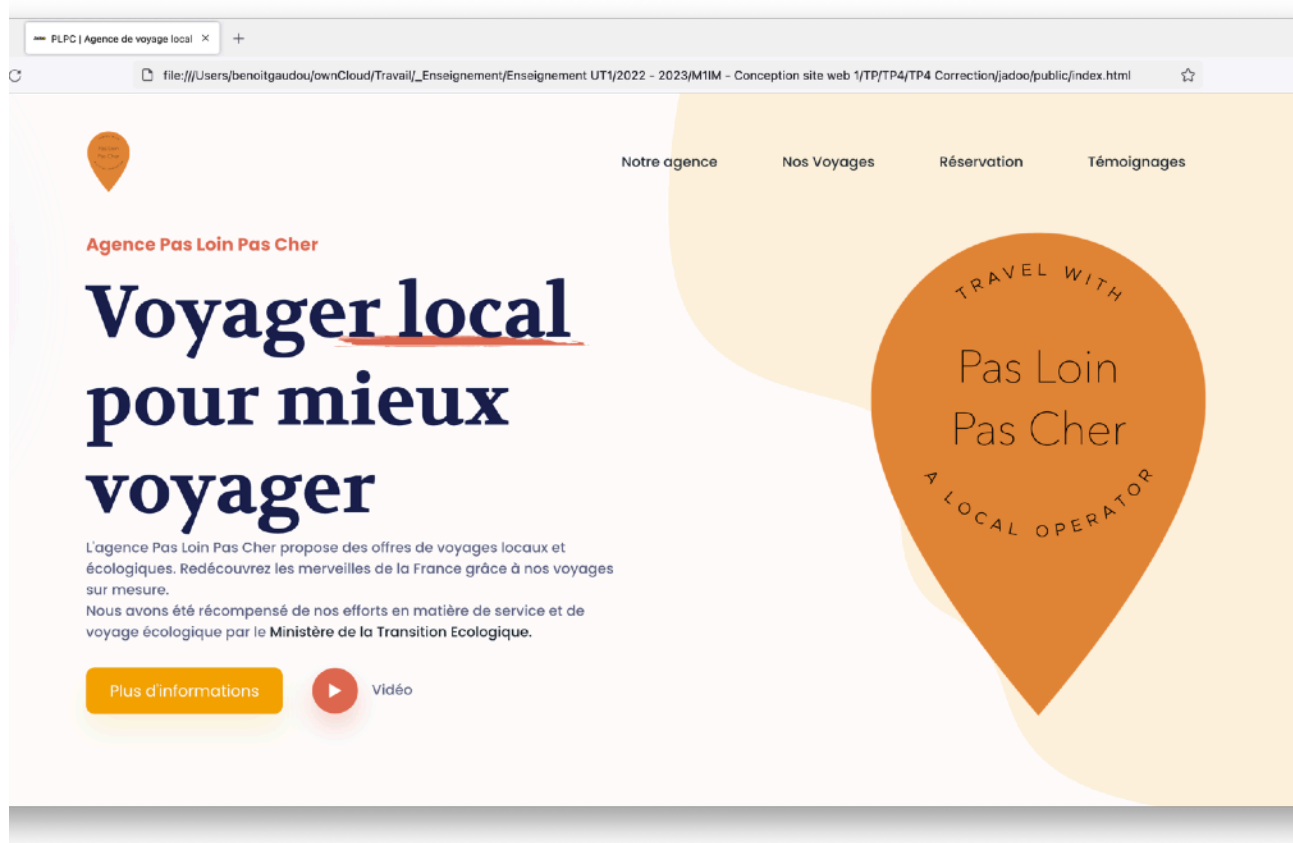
PLPC | Agence de voyage local ×

file:///Users/benoitgaudou/ownCloud/Travail/_Enseignement/Enseignement UT1/2022 - 2023/M1IM - Conception site web 1/TP/TP4/TP4 Correction/jadoo/public/index.html

Pas Loin Pas Cher

Notre agence Nos Voyages Réservation Témoignages

Agence Pas Loin Pas Cher

Voyager local pour mieux voyager

L'agence Pas Loin Pas Cher propose des offres de voyages locaux et écologiques. Redécouvrez les merveilles de la France grâce à nos voyages sur mesure.
Nous avons été récompensé de nos efforts en matière de service et de voyage écologique par le Ministère de la Transition Ecologique.

Plus d'informations

Vidéo

TRAVEL WITH

Pas Loin Pas Cher

A LOCAL OPERATOR